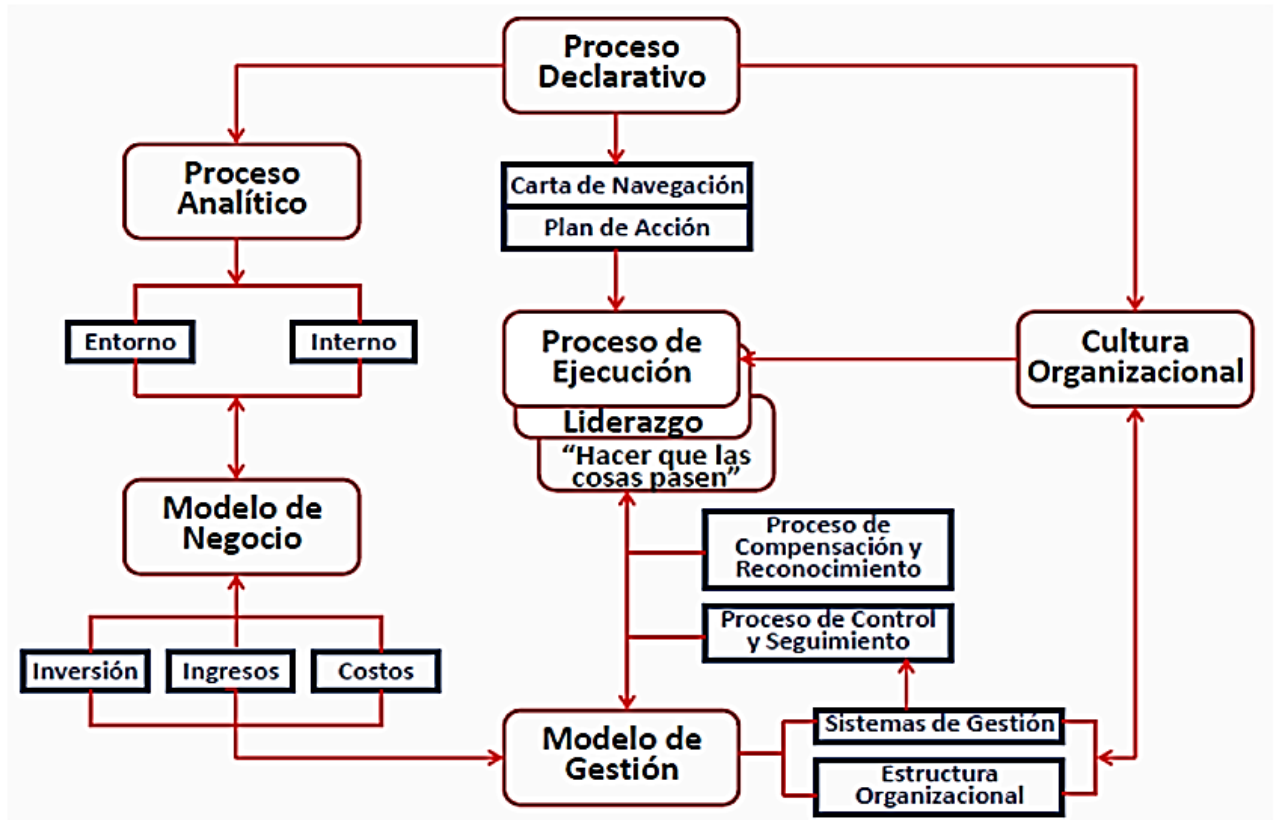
Proceso Declarativo

Proceso Analítico

Carta de Navegación

Plan de Acción

Entorno

Interno

Proceso de Ejecución

Liderazgo

"Hacer que las cosas pasen"

Cultura Organizacional

Modelo de Negocio

Proceso de Compensación y Reconocimiento

Proceso de Control y Seguimiento

Inversión

Ingresos

Costos

Modelo de Gestión

Sistemas de Gestión

Estructura Organizacional